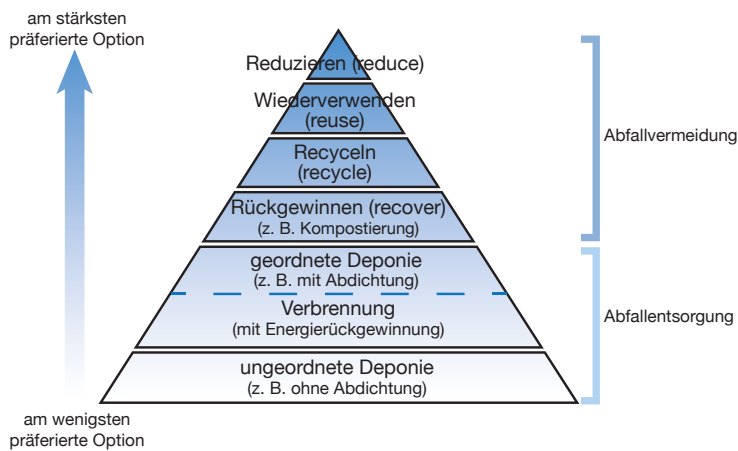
am stärksten präferierte Option

Reduzieren (reduce)

Wiederverwenden (reuse)

Recyceln (recycle)

Rückgewinnen (recover) (z. B. Kompostierung)

geordnete Deponie (z. B. mit Abdichtung)

Verbrennung (mit Energierückgewinnung)

ungeordnete Deponie (z. B. ohne Abdichtung)

am wenigsten präferierte Option

Abfallvermeidung

Abfallentsorgung